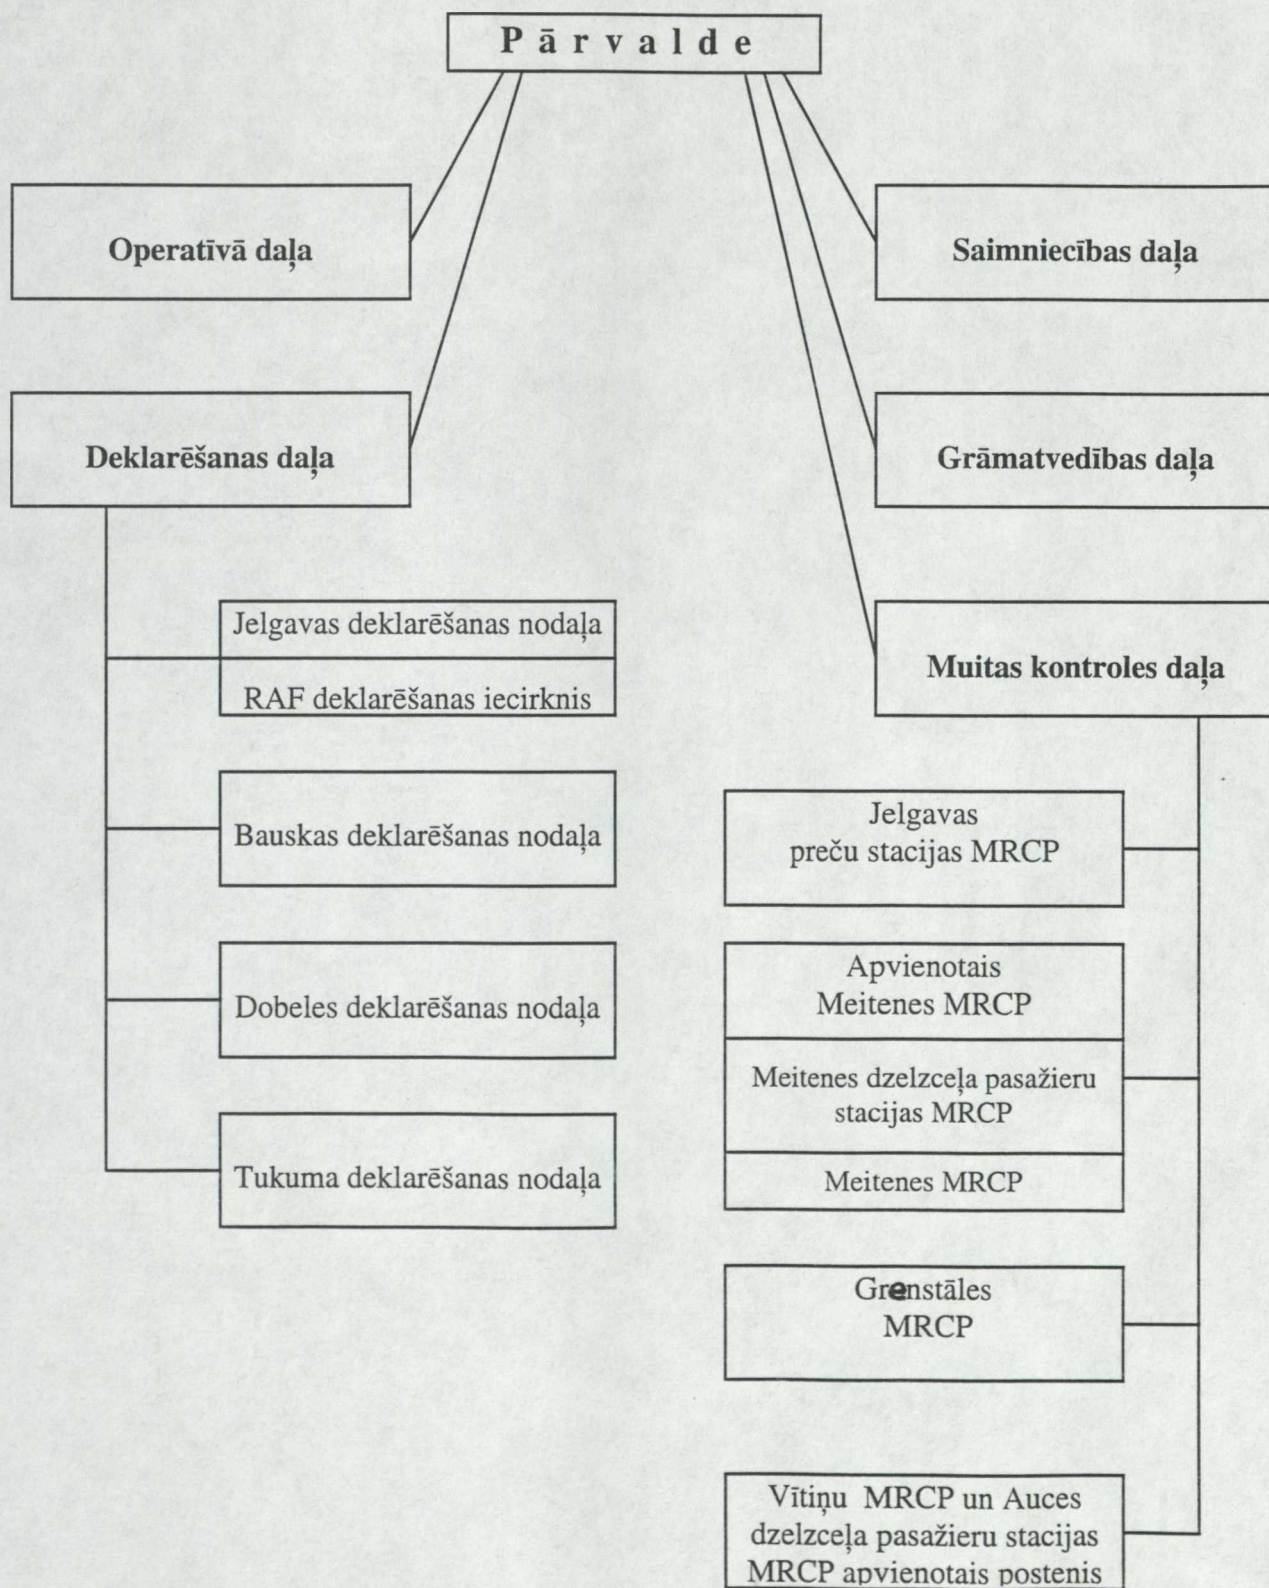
P ā r v a l d e

Operatīvā daļa

Saimniecības daļa

Deklarēšanas daļa

Grāmatvedības daļa

Jelgavas deklarēšanas nodaļa

RAF deklarēšanas iecirknis

Muitas kontroles daļa

Bauskas deklarēšanas nodaļa

Jelgavas preču stacijas MRCP

Dobeles deklarēšanas nodaļa

Apvienotais Meitenes MRCP

Meitenes dzelzceļa pasažieru stacijas MRCP

Meitenes MRCP

Tukuma deklarēšanas nodaļa

Grenstāles MRCP

Vītiņu MRCP un Auces dzelzceļa pasažieru stacijas MRCP apvienotais postenis